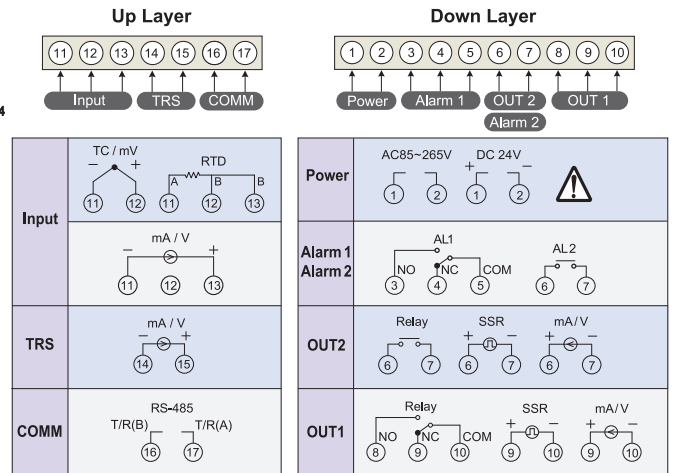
Up Layer

11 12 13 14 15 16 17

Input TRS COMM

Down Layer

1 2 3 4 5 6 7 8 9 10

Power Alarm 1 OUT 2 Alarm 2 OUT 1

4

| | |
|---|---|
| Input | TC / mV − + 11 12 RTD A B B 11 12 13 |
| | mA / V − + 11 12 13 |
| TRS | mA / V − + 14 15 |
| COMM | RS-485 T/R(B) T/R(A) 16 17 |

| | |
|---|---|
| Power | AC85~265V 1 2 DC 24V + − 1 2 |
| Alarm 1 Alarm 2 | AL1 NO NC COM 3 4 5 AL 2 6 7 |
| OUT2 | Relay 6 7 SSR + − 6 7 mA/V + − 6 7 |
| OUT1 | Relay NO NC COM 8 9 10 SSR + − 9 10 mA/V + − 9 10 |